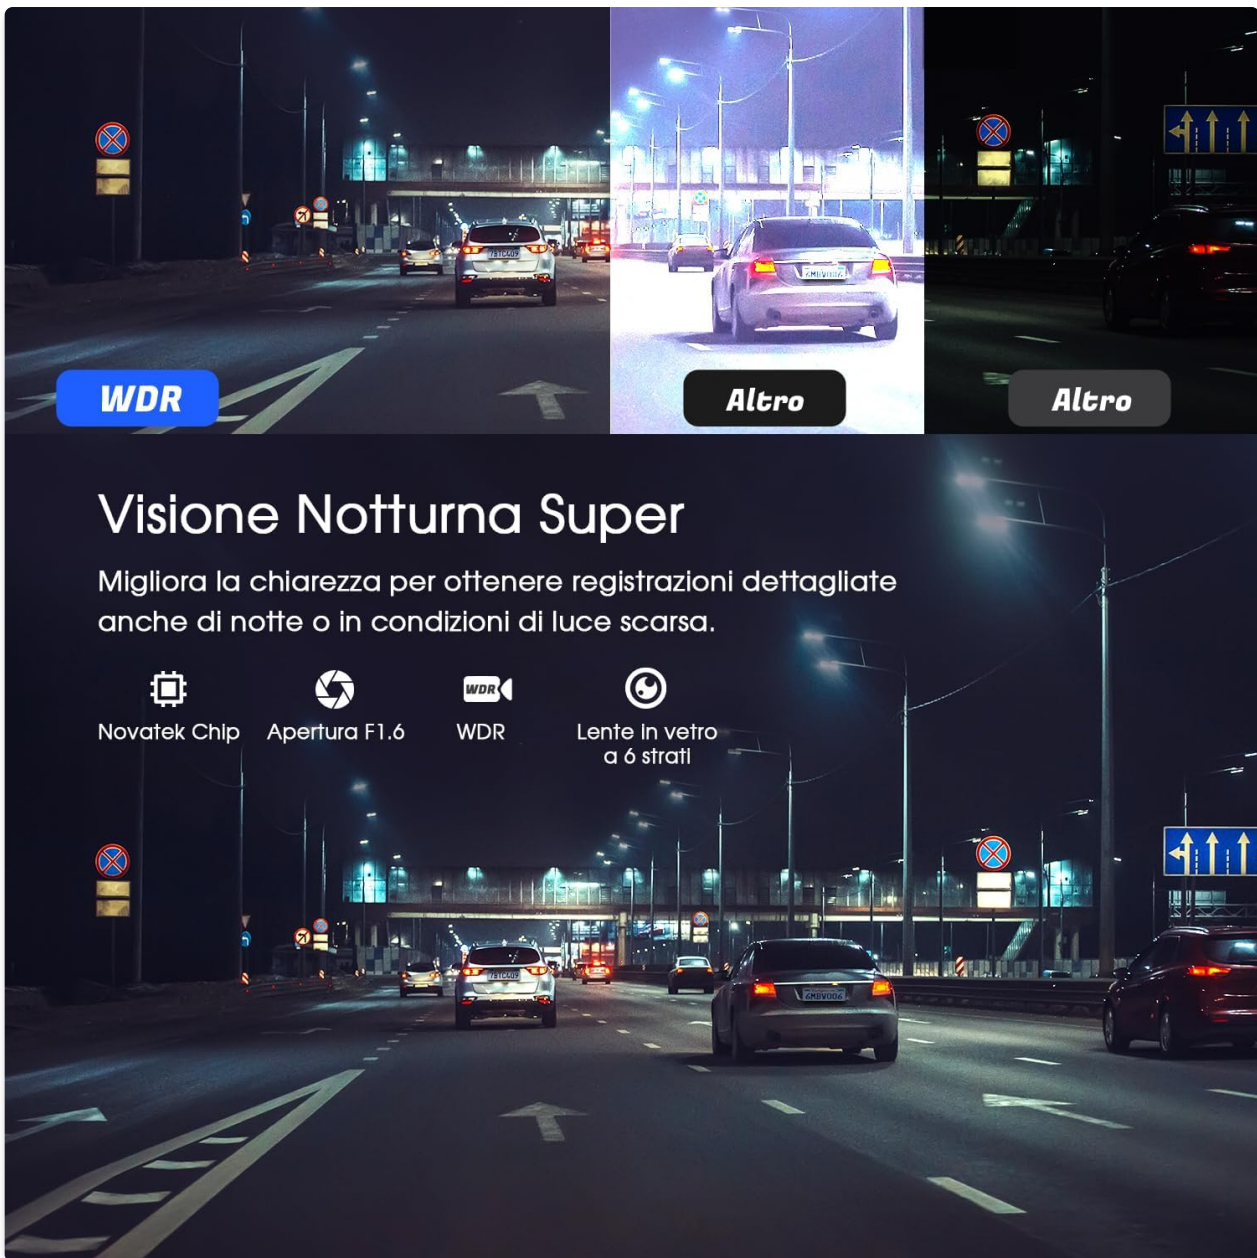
WDR

Altro

Altro

Visione Notturna Super

Migliora la chiarezza per ottenere registrazioni dettagliate anche di notte o in condizioni di luce scarsa.

Novatek Chip

Apertura F1.6

WDR

WDR

Lente in vetro a 6 strati